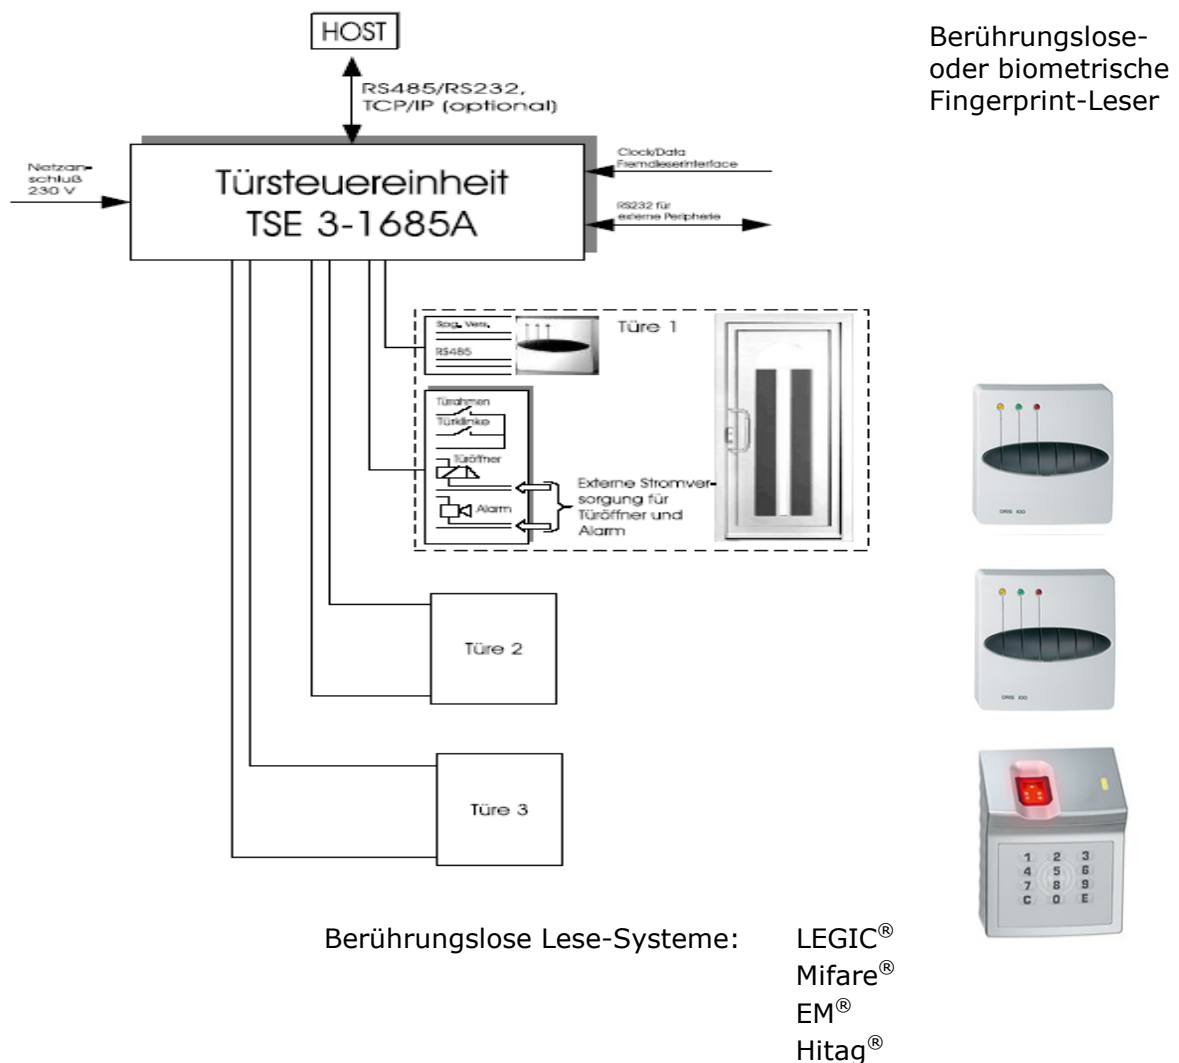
HOST

RS485/RS232, TCP/IP (optional)

Berührungslose- oder biometrische Fingerprint-Leser

Netzanschluß 230 V

Türsteuereinheit TSE 3-1685A

Clock/Data Fremdleserinterface

RS232 für externe Peripherie

Spg. Vers.

RS485

Türe 1

Türrahmen

Türdrücker

Türöffner

Alarm

Externe Stromversorgung für Türöffner und Alarm

Türe 2

Türe 3

ORIS 100

ORIS 100

1 2 3
4 5 6
7 8 9
C 0 E

Berührungslose Lese-Systeme: LEGIC®
Mifare®
EM®
Hitag®